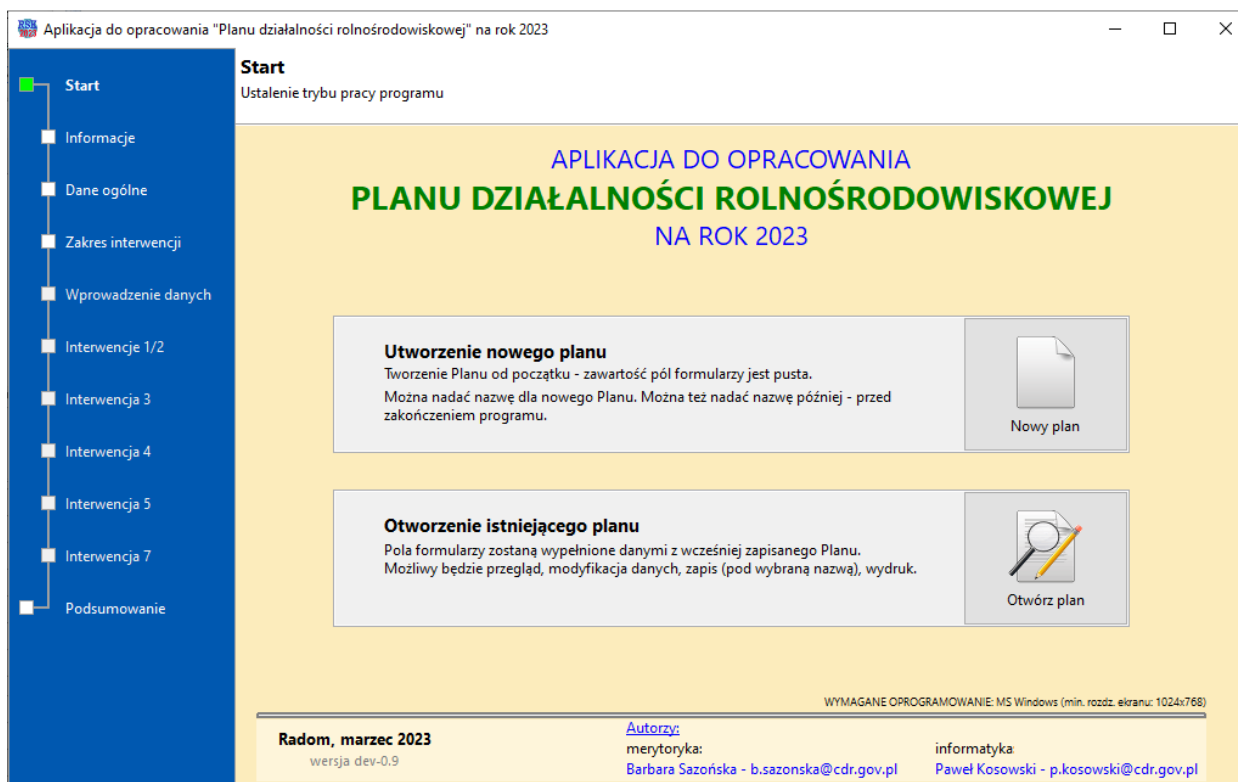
Aplikacja do opracowania "Planu działalności rolnośrodowiskowej" na rok 2023

Start
Informacje
Dane ogólne
Zakres interwencji
Wprowadzenie danych
Interwencje 1/2
Interwencja 3
Interwencja 4
Interwencja 5
Interwencja 7
Podsumowanie

Start
Ustalenie trybu pracy programu

APLIKACJA DO OPRACOWANIA
PLANU DZIAŁALNOŚCI ROLNOŚRODOWISKOWEJ
NA ROK 2023

Utworzenie nowego planu
Tworzenie Planu od początku - zawartość pól formularzy jest pusta.
Można nadać nazwę dla nowego Planu. Można też nadać nazwę później - przed zakończeniem programu.

Nowy plan

Otworzenie istniejącego planu
Pola formularzy zostaną wypełnione danymi z wcześniej zapisanego Planu.
Możliwy będzie przegląd, modyfikacja danych, zapis (pod wybraną nazwą), wydruk.

Otwórz plan

WYMAGANE OPROGRAMOWANIE: MS Windows (min. rozdz. ekranu: 1024x768)

Radom, marzec 2023
wersja dev-0.9

Autorzy:
merytoryka:
Barbara Sazońska - b.sazonska@cdr.gov.pl

informatyka:
Paweł Kosowski - p.kosowski@cdr.gov.pl